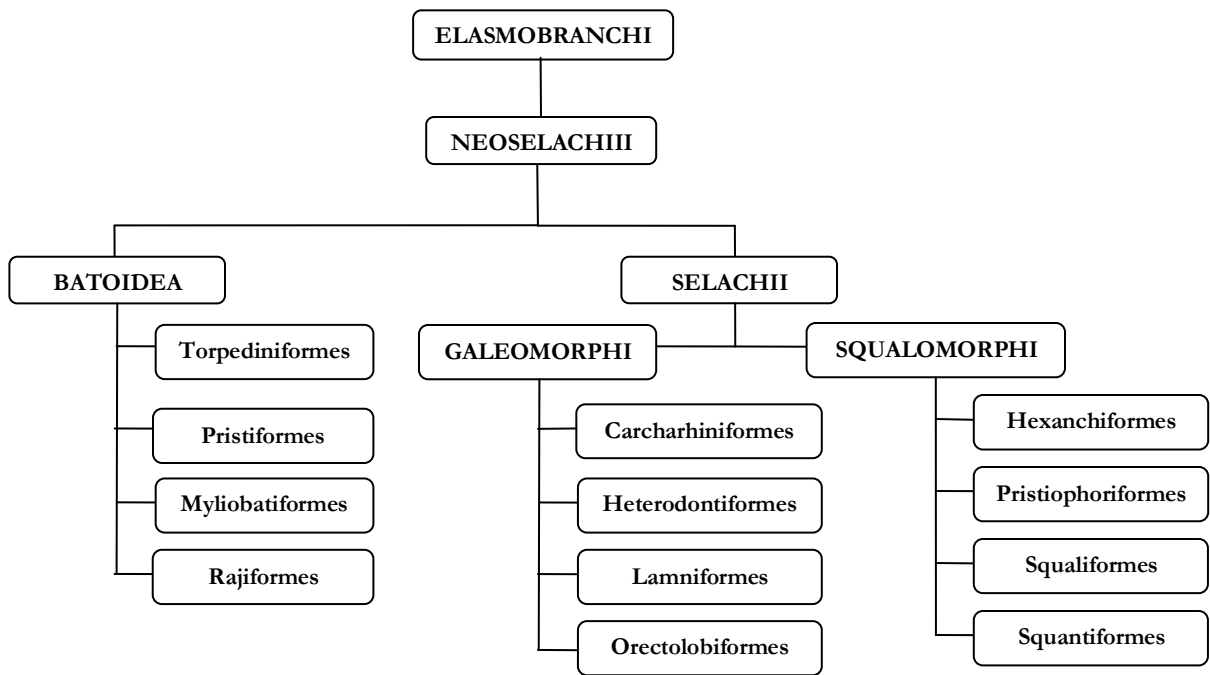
ELASMOBRANCHI

NEOSELACHIII

BATOIDEA

Torpediniformes

Pristiformes

Myliobatiformes

Rajiformes

SELACHII

GALEOMORPHI

Carcharhiniformes

Heterodontiformes

Lamniformes

Orectolobiformes

SQUALOMORPHI

Hexanchiformes

Pristiophoriformes

Squaliformes

Squantiformes